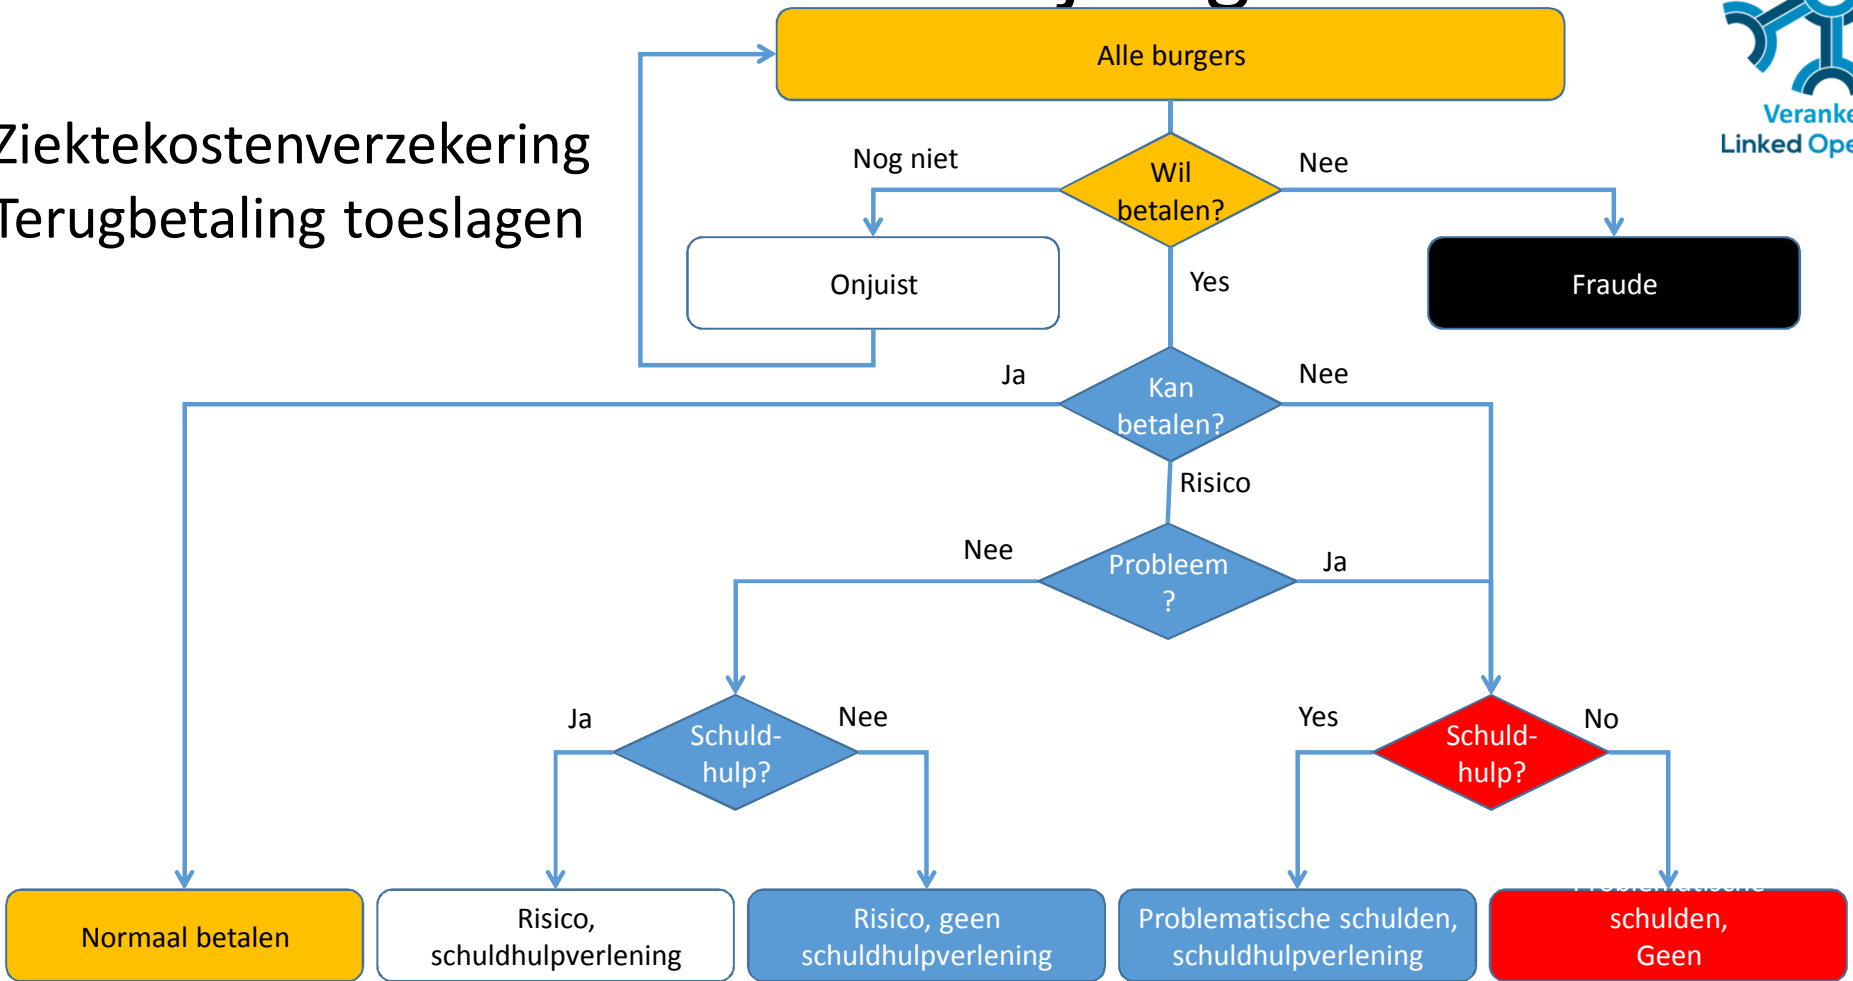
Ziektekostenverzekering
Terugbetaling toeslagen

Veranke
Linked Ope

Alle burgers

Nog niet
Wil betalen?
Nee

Onjuist

Fraude

Yes

Ja
Kan betalen?
Nee

Risico

Nee
Probleem ?
Ja

Ja
Schuld-hulp?
Nee

Yes
Schuld-hulp?
No

Normaal betalen

Risico, schuldhulpverlening

Risico, geen schuldhulpverlening

Problematische schulden, schuldhulpverlening

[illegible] schulden, Geen